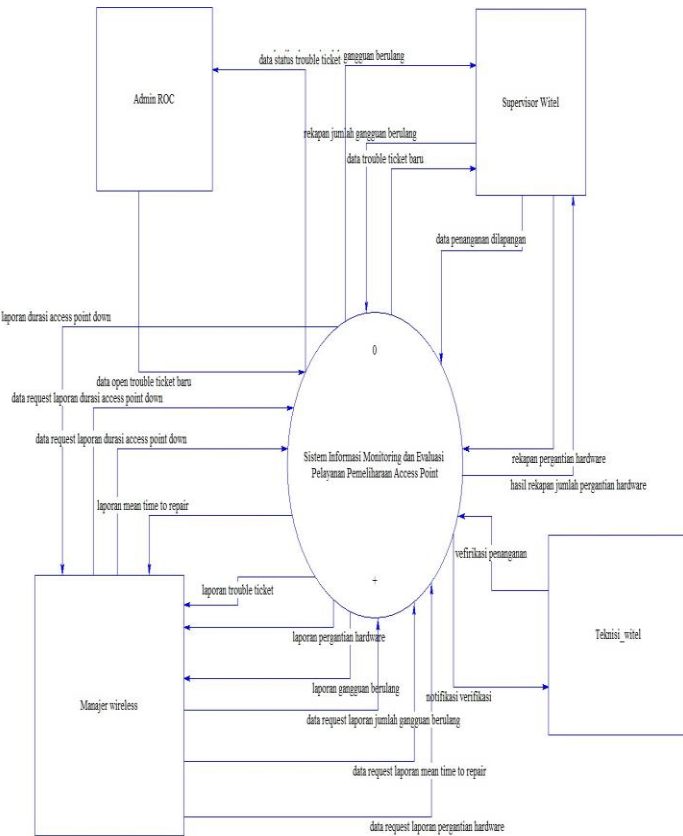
Admin ROC

Supervisor Witel

data status trouble ticket

gangguan berulang

rekapan jumlah gangguan berulang

data trouble ticket baru

data penanganan dilapangan

laporan durasi access point down

0

data open trouble ticket baru

data request laporan durasi access point down

data request laporan durasi access point down

Sistem Informasi Monitoring dan Evaluasi Pelayanan Pemeliharaan Access Point

rekapan pergantian hardware

hasil rekapan jumlah pergantian hardware

laporan mean time to repair

vefirikasi penanganan

+

laporan trouble ticket

Teknisi_witel

laporan pergantian hardware

laporan gangguan berulang

notifikasi verifikasi

Manajer wireless

data request laporan jumlah gangguan berulang

data request laporan mean time to repair

data request laporan pergantian hardware